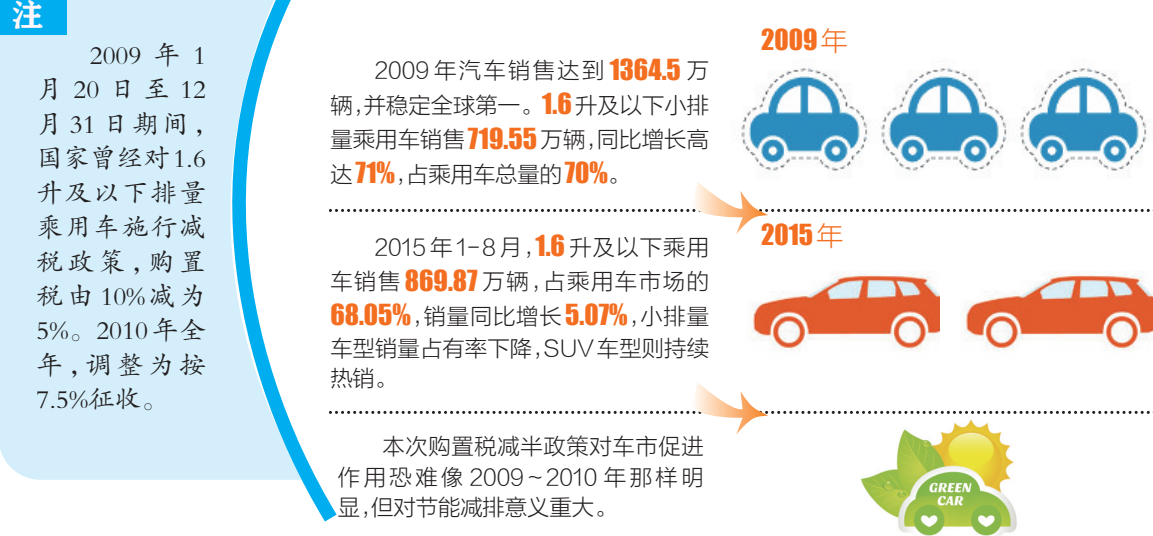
注

2009年1月20日至12月31日期间，国家曾经对1.6升及以下排量乘用车施行减税政策，购置税由10%减为5%。2010年全年，调整为按7.5%征收。

2009年汽车销售达到1364.5万辆，并稳定全球第一。1.6升及以下小排量乘用车销售719.55万辆，同比增长高达71%，占乘用车总量的70%。

2009年

2015年1-8月，1.6升及以下乘用车销售869.87万辆，占乘用车市场的68.05%，销量同比增长5.07%，小排量车型销量占有率下降，SUV车型则持续热销。

2015年

本次购置税减半政策对车市促进作用恐难像2009~2010年那样明显，但对节能减排意义重大。

GREEN CAR